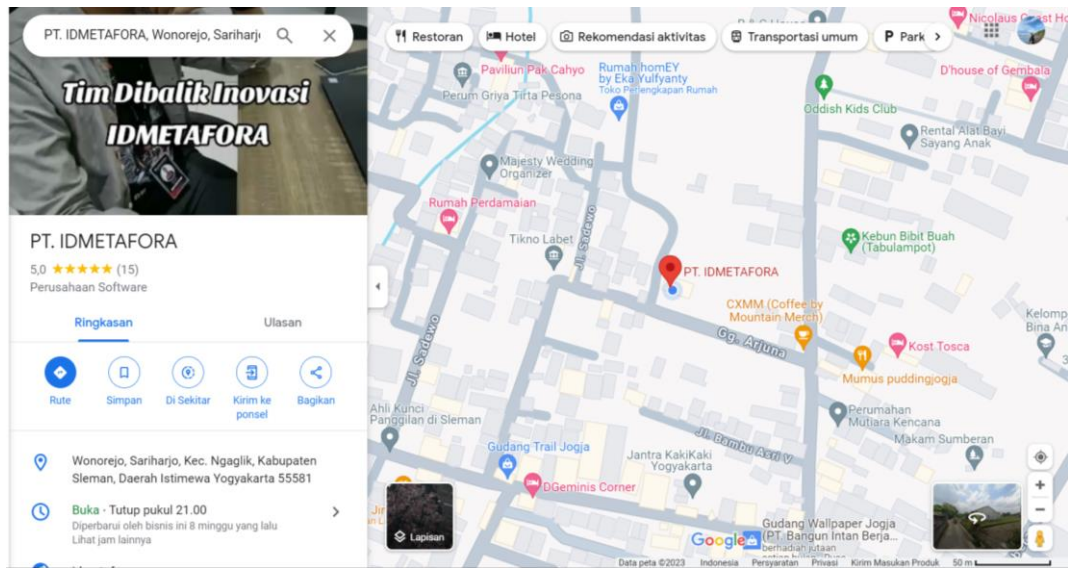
PT. IDMETAFORA, Wonorejo, Sariharj

Tim Dibalik Inovasi
IDMETAFORA

PT. IDMETAFORA
5,0 ★★★★★ (15)
Perusahaan Software

Ringkasan
Ulasan

Rute
Simpan
Di Sekitar
Kirim ke ponsel
Bagikan

Wonorejo, Sariharjo, Kec. Ngaglik, Kabupaten Sleman, Daerah Istimewa Yogyakarta 55581

Buka · Tutup pukul 21.00
Diperbarui oleh bisnis ini 8 minggu yang lalu
Lihat jam lainnya

Restoran
Hotel
Rekomendasi aktivitas
Transportasi umum
Park

Nicolaus
Paviliun Pak Cahyo
Rumah homEY by Eka Yulfyanty
Toko Perlengkapan Rumah
D'house of Gembala
Perum Griya Tirta Pesona
Oddish Kids Club
Rental Alat Bayi Sayang Anak
Majesty Wedding Organizer
Rumah Perdamaian
Kebun Bibit Buah (Tabulampot)
Tikno Labet
Jl. Sadewo
PT. IDMETAFORA
CXMM (Coffee by Mountain Merch)
Gg. Arjuna
Kelomp Bina An
Kost Tosca
Mumus puddingjogja
Jl. Sadewo
Ahli Kunci Panggilan di Sleman
Perumahan Mutiara Kencana
Makam Sumberan
Jl. Bambu Asri V
Gudang Trail Jogja
Jantra KakiKaki Yogyakarta
DGeminis Corner
Lapisan
Google
Gudang Wallpaper Jogja (PT. Bangun Intan Berja...
Data peta ©2023 Indonesia Persyaratan Privasi Kirim Masukan Produk 50 m